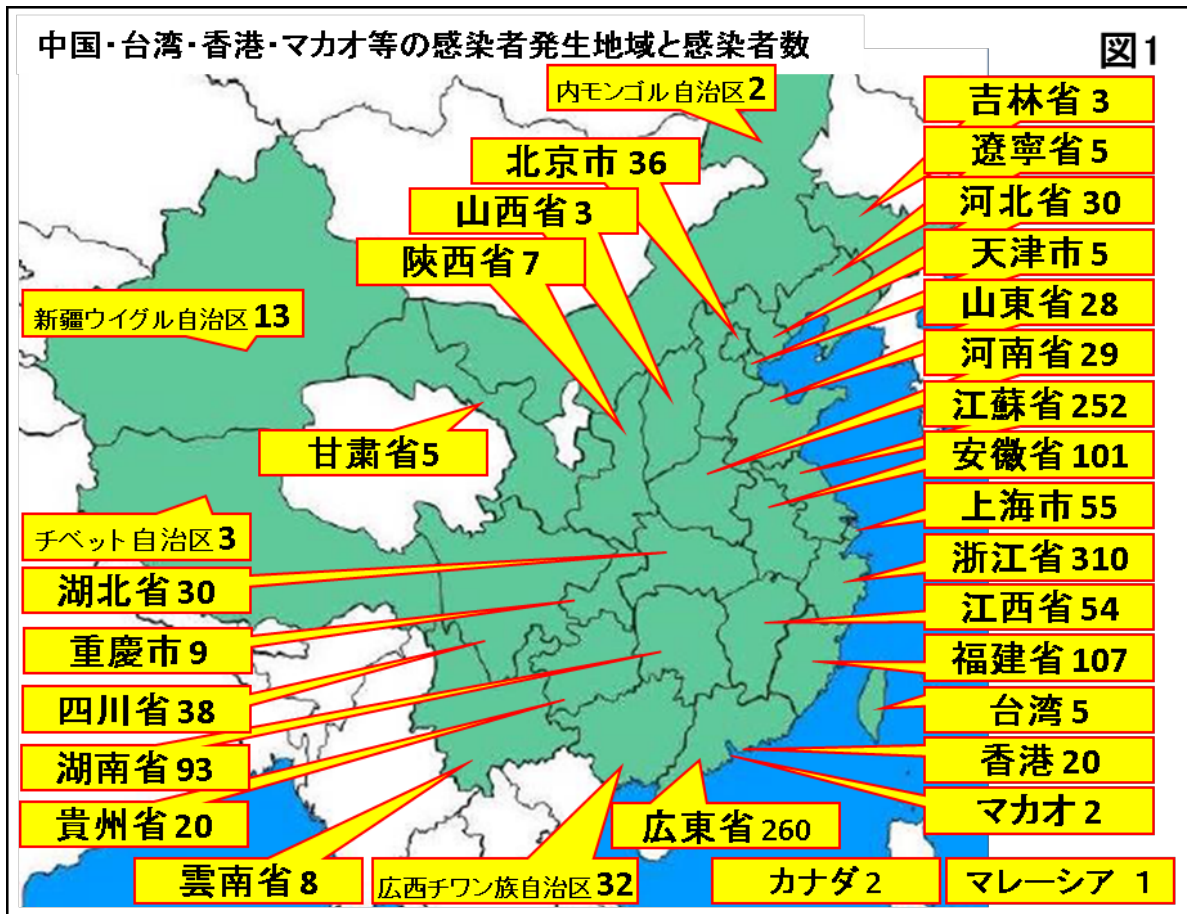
中国・台湾・香港・マカオ等の感染者発生地域と感染者数

図1

内モンゴル自治区2

吉林省3

遼寧省5

河北省30

天津市5

山東省28

河南省29

江蘇省252

安徽省101

上海市55

浙江省310

江西省54

福建省107

台湾5

香港20

マカオ2

北京市36

山西省3

陝西省7

新疆ウイグル自治区13

甘粛省5

チベット自治区3

湖北省30

重慶市9

四川省38

湖南省93

貴州省20

雲南省8

広西チワン族自治区32

広東省260

カナダ2

マレーシア 1